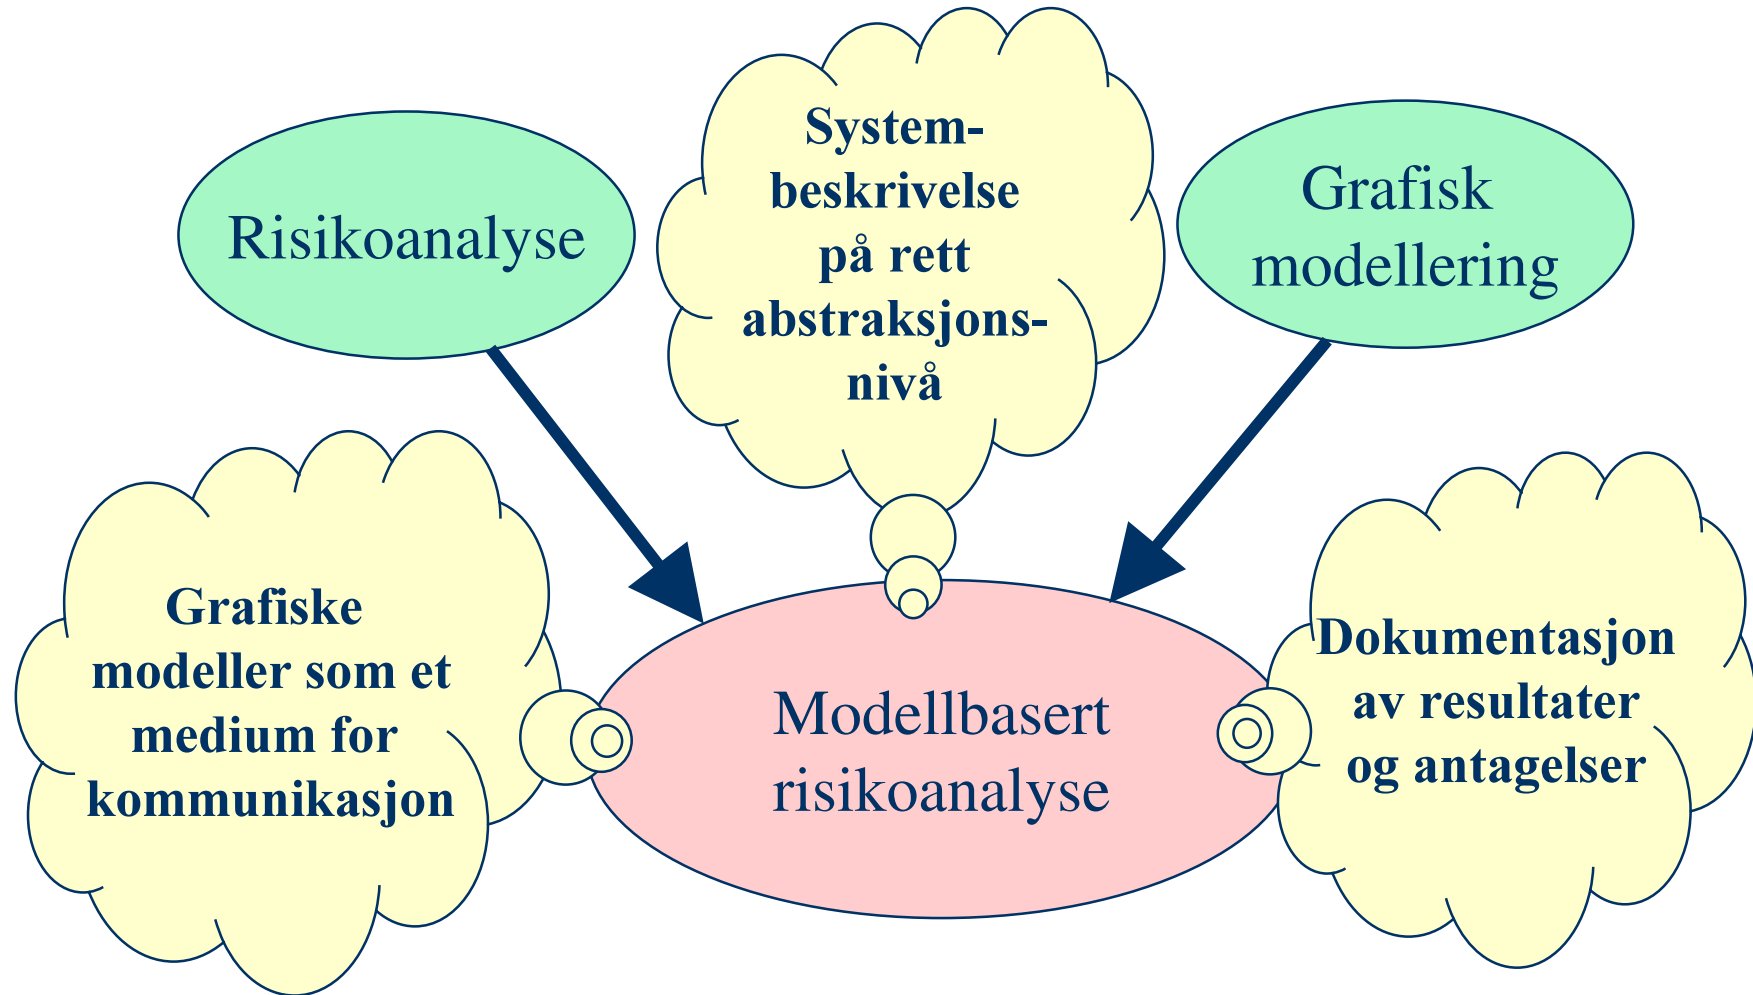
Risikoanalyse

Systembeskrivelse på rett abstraksjonsnivå

Grafisk modellering

Grafiske modeller som et medium for kommunikasjon

Modellbasert risikoanalyse

Dokumentasjon av resultater og antagelser